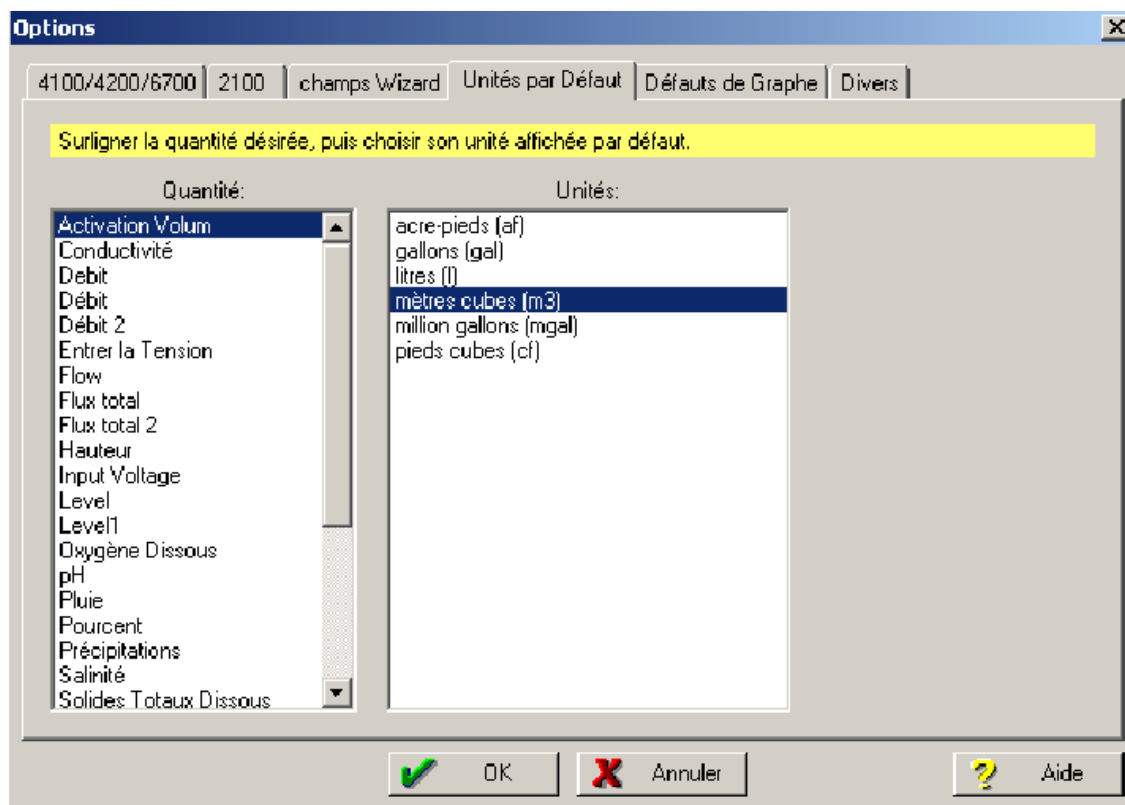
Options

X

4100/4200/6700 | 2100 | champs Wizard | Unités par Défaut | Défauts de Graphe | Divers

Surligner la quantité désirée, puis choisir son unité affichée par défaut.

Quantité:

Activation Volum
Conductivité
Debit
Débit
Débit 2
Entrer la Tension
Flow
Flux total
Flux total 2
Hauteur
Input Voltage
Level
Level1
Oxygène Dissous
pH
Pluie
Pourcent
Précipitations
Salinité
Solides Totaux Dissous

Unités:

acre-pieds (af)
gallons (gal)
litres (l)
mètres cubes (m3)
million gallons (mgal)
pieds cubes (cf)

OK

Annuler

Aide